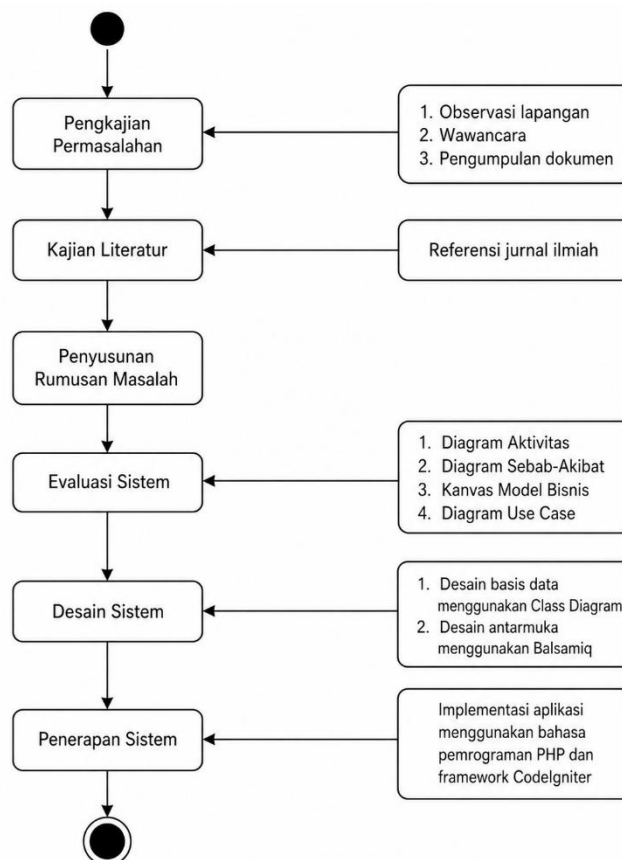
Pengkajian Permasalahan

1. Observasi lapangan
2. Wawancara
3. Pengumpulan dokumen

Kajian Literatur

Referensi jurnal ilmiah

Penyusunan Rumusan Masalah

Evaluasi Sistem

1. Diagram Aktivitas
2. Diagram Sebab-Akibat
3. Kanvas Model Bisnis
4. Diagram Use Case

Desain Sistem

1. Desain basis data menggunakan Class Diagram
2. Desain antarmuka menggunakan Balsamiq

Penerapan Sistem

Implementasi aplikasi menggunakan bahasa pemrograman PHP dan framework CodeIgniter